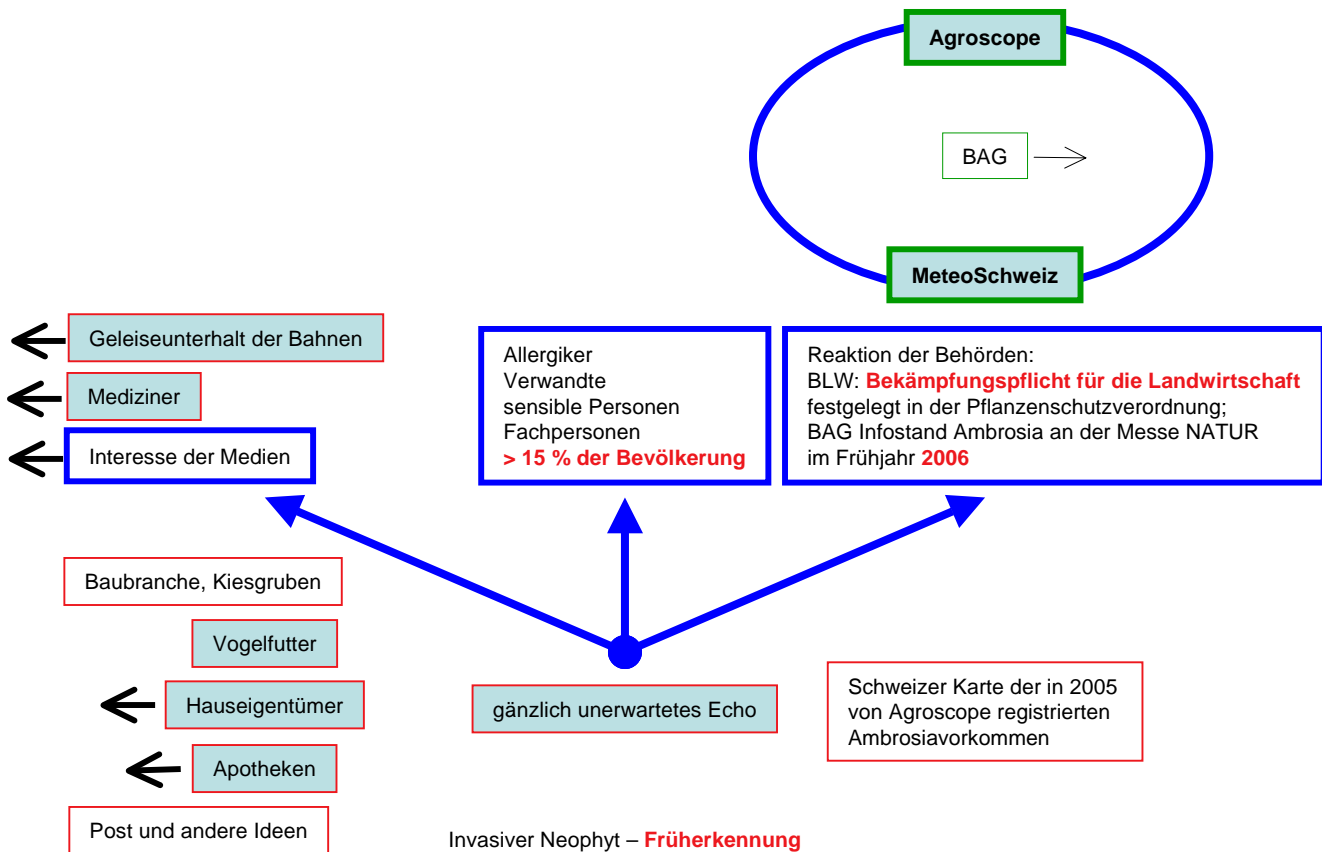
Agroscope

BAG

MeteoSchweiz

Geleiseunterhalt der Bahnen

Mediziner

Interesse der Medien

Allergiker
Verwandte
sensible Personen
Fachpersonen
> 15 % der Bevölkerung

Reaktion der Behörden:
BLW: Bekämpfungspflicht für die Landwirtschaft festgelegt in der Pflanzenschutzverordnung;
BAG Infostand Ambrosia an der Messe NATUR im Frühjahr 2006

Baubranche, Kiesgruben

Vogelfutter

Hauseigentümer

Apotheken

Post und andere Ideen

gänzlich unerwartetes Echo

Schweizer Karte der in 2005 von Agroscope registrierten Ambrosiavorkommen

Invasiver Neophyt – Früherkennung